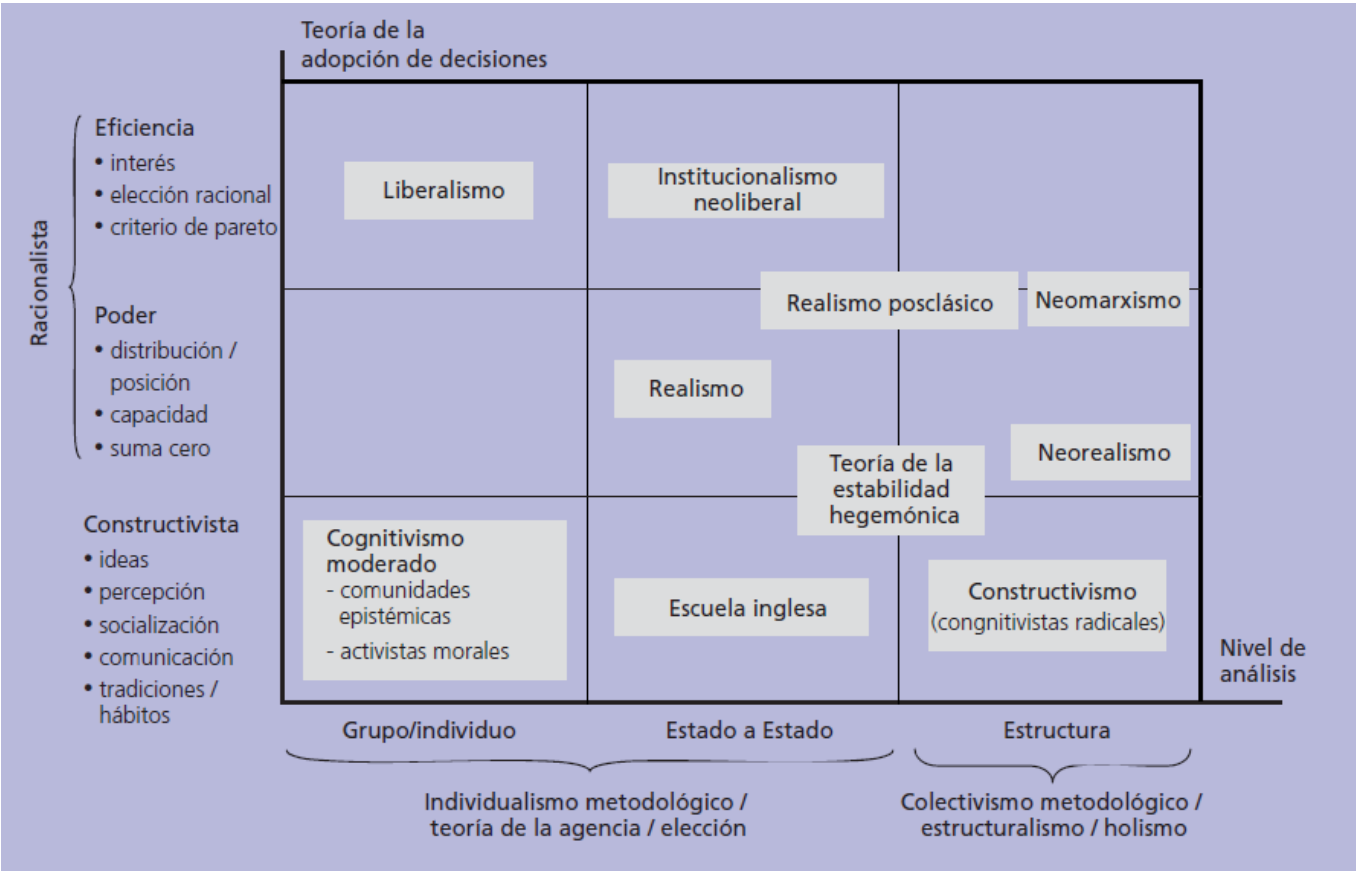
Teoría de la adopción de decisiones

Racionalista

Eficiencia
• interés
• elección racional
• criterio de pareto

Poder
• distribución / posición
• capacidad
• suma cero

Constructivista
• ideas
• percepción
• socialización
• comunicación
• tradiciones / hábitos

Liberalismo

Institucionalismo neoliberal

Realismo posclásico

Neomarxismo

Realismo

Neorealismo

Teoría de la estabilidad hegemónica

Cognitivismo moderado
- comunidades epistémicas
- activistas morales

Escuela inglesa

Constructivismo
(congnitivistas radicales)

Nivel de análisis

Grupo/individuo

Estado a Estado

Estructura

Individualismo metodológico / teoría de la agencia / elección

Colectivismo metodológico / estructuralismo / holismo